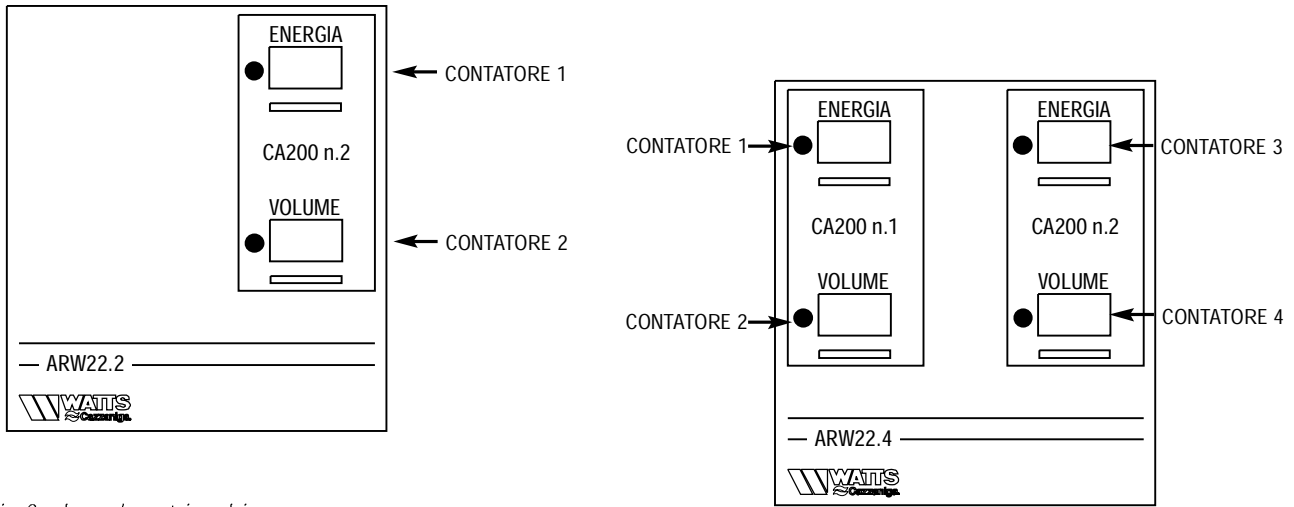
ENERGIA

CONTATORE 1

CA200 n.2

VOLUME

CONTATORE 2

ARW22.2

WATTS Cazzaniga

ENERGIA

ENERGIA

CONTATORE 1

CONTATORE 3

CA200 n.1

CA200 n.2

VOLUME

VOLUME

CONTATORE 2

CONTATORE 4

ARW22.4

WATTS Cazzaniga

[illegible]